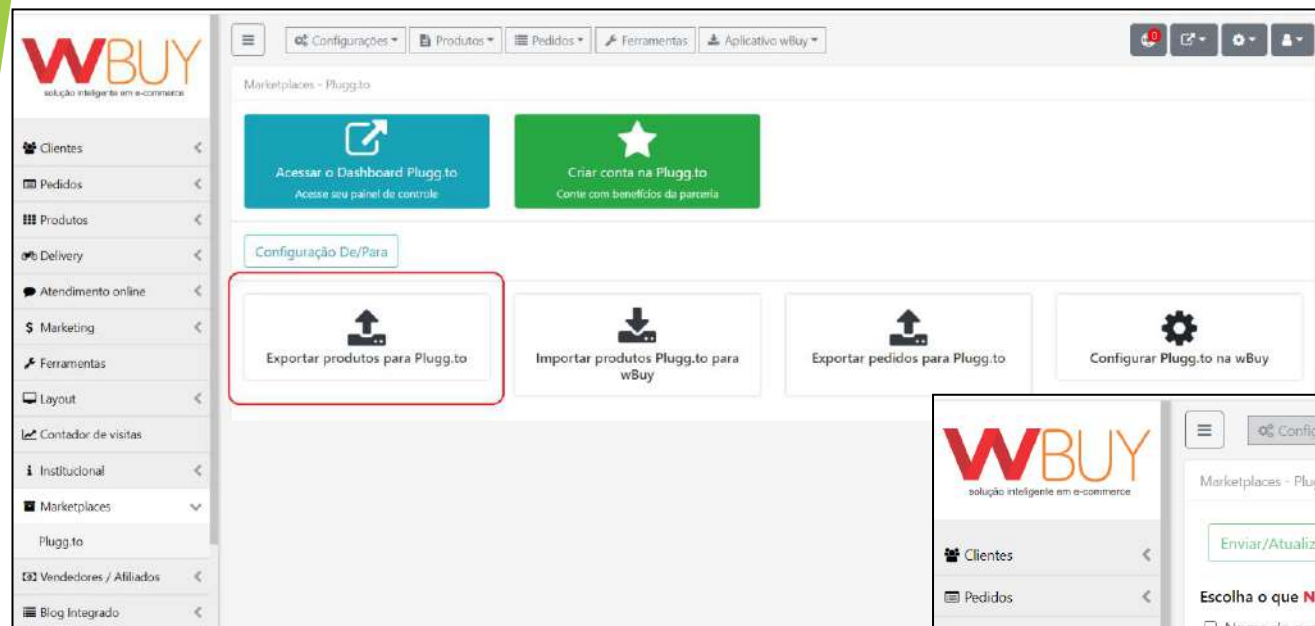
WBUY
solução inteligente em e-commerce

Clientes
Pedidos
Produtos
Delivery
Atendimento online
Marketing
Ferramentas
Layout
Contador de visitas
Institucional
Marketplaces
Plugg.to
Vendedores / Afiliados
Blog Integrado

Configurações ▾ Produtos ▾ Pedidos ▾ Ferramentas Aplicativo wBuy ▾

0

Marketplaces - Plugg.to

Acessar o Dashboard Plugg.to
Acesse seu painel de controle

Criar conta na Plugg.to
Conte com benefícios da parceria

Configuração De/Para

Exportar produtos para Plugg.to

Importar produtos Plugg.to para wBuy

Exportar pedidos para Plugg.to

Configurar Plugg.to na wBuy

WBUY
solução inteligente em e-commerce

Clientes
Pedidos

Confi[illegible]

Marketplaces - Plu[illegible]

Enviar/Atualiz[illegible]

Escolha o que N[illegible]